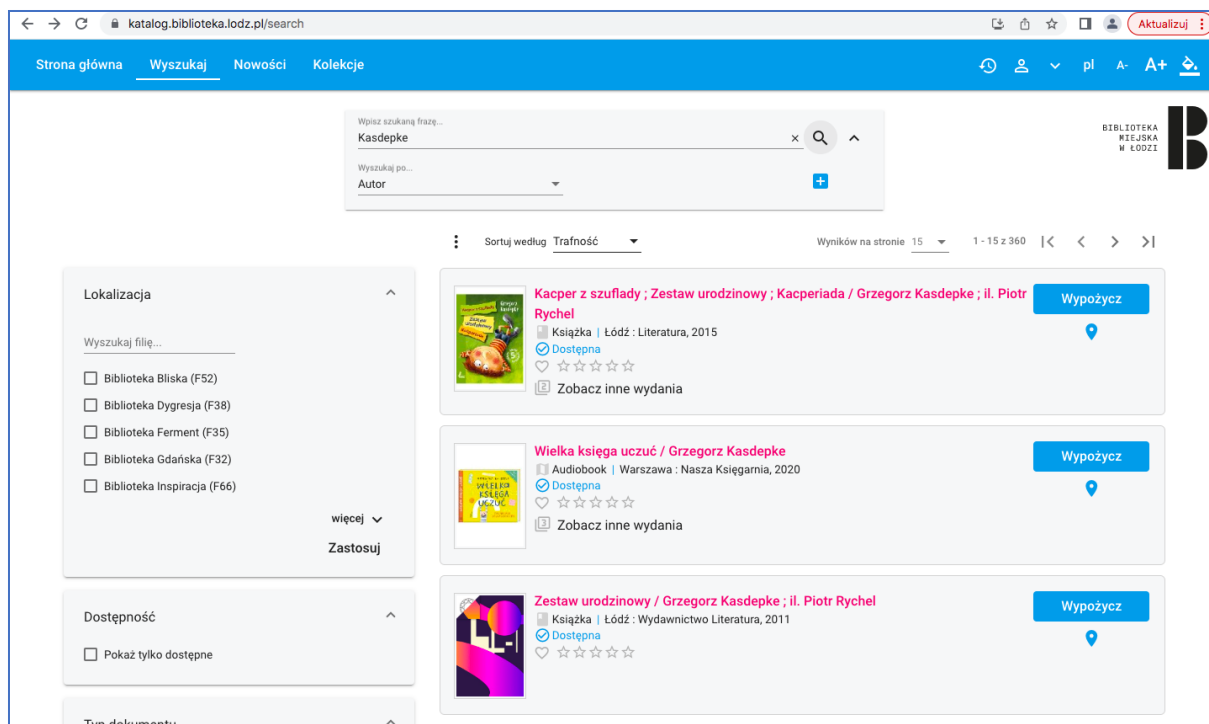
katalog.biblioteka.lodz.pl/search

Aktualizuj

Strona główna Wyszukaj Nowości Kolekcje

pl A- A+

Wpisz szukaną frazę...
Kasdepke

Wyszukaj po...
Autor

BIBLIOTEKA MIEJSKA W ŁODZI

Sortuj według Trafność

Wyników na stronie 15

1 - 15 z 360

Lokalizacja

Wyszukaj filię...

Biblioteka Bliska (F52)
Biblioteka Dygresja (F38)
Biblioteka Ferment (F35)
Biblioteka Gdańska (F32)
Biblioteka Inspiracja (F66)

więcej

Zastosuj

Dostępność

Pokaż tylko dostępne

Typ dokumentu

Kacper z szuflady ; Zestaw urodzinowy ; Kacperiada / Grzegorz Kasdepke ; il. Piotr Rychel
Książka | Łódź : Literatura, 2015
Dostępna
Zobacz inne wydania
Wypożycz

Wielka księga uczuć / Grzegorz Kasdepke
Audiobook | Warszawa : Nasza Księgarnia, 2020
Dostępna
Zobacz inne wydania
Wypożycz

Zestaw urodzinowy / Grzegorz Kasdepke ; il. Piotr Rychel
Książka | Łódź : Wydawnictwo Literatura, 2011
Dostępna
Wypożycz